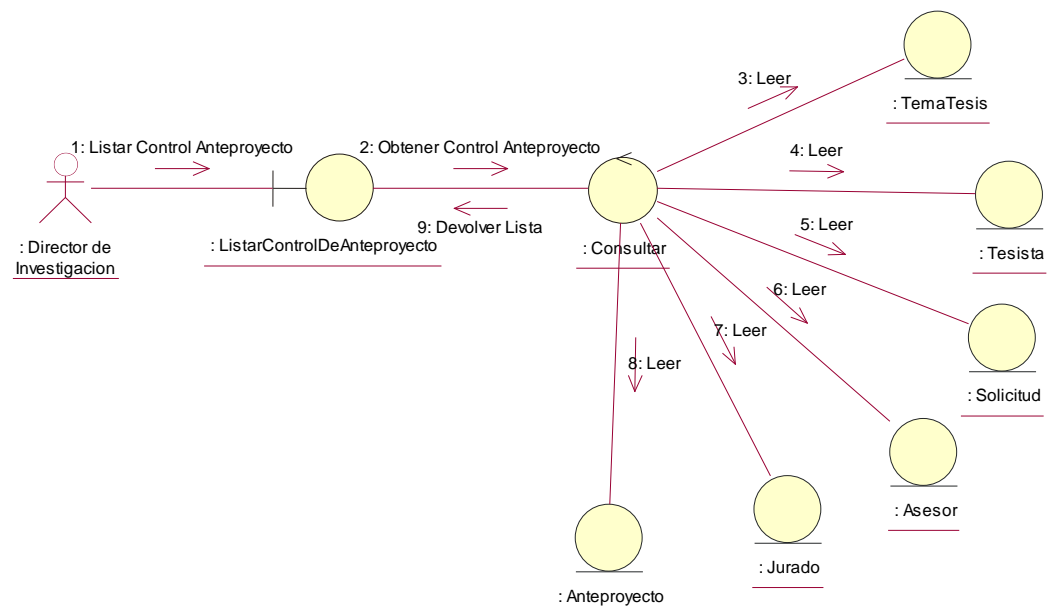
3: Leer

: TemaTesis

1: Listar Control Anteproyecto

2: Obtener Control Anteproyecto

4: Leer

: Director de Investigacion

: ListarControlDeAnteproyecto

9: Devolver Lista

: Consultar

5: Leer

: Tesista

6: Leer

7: Leer

8: Leer

: Solicitud

: Asesor

: Jurado

: Anteproyecto